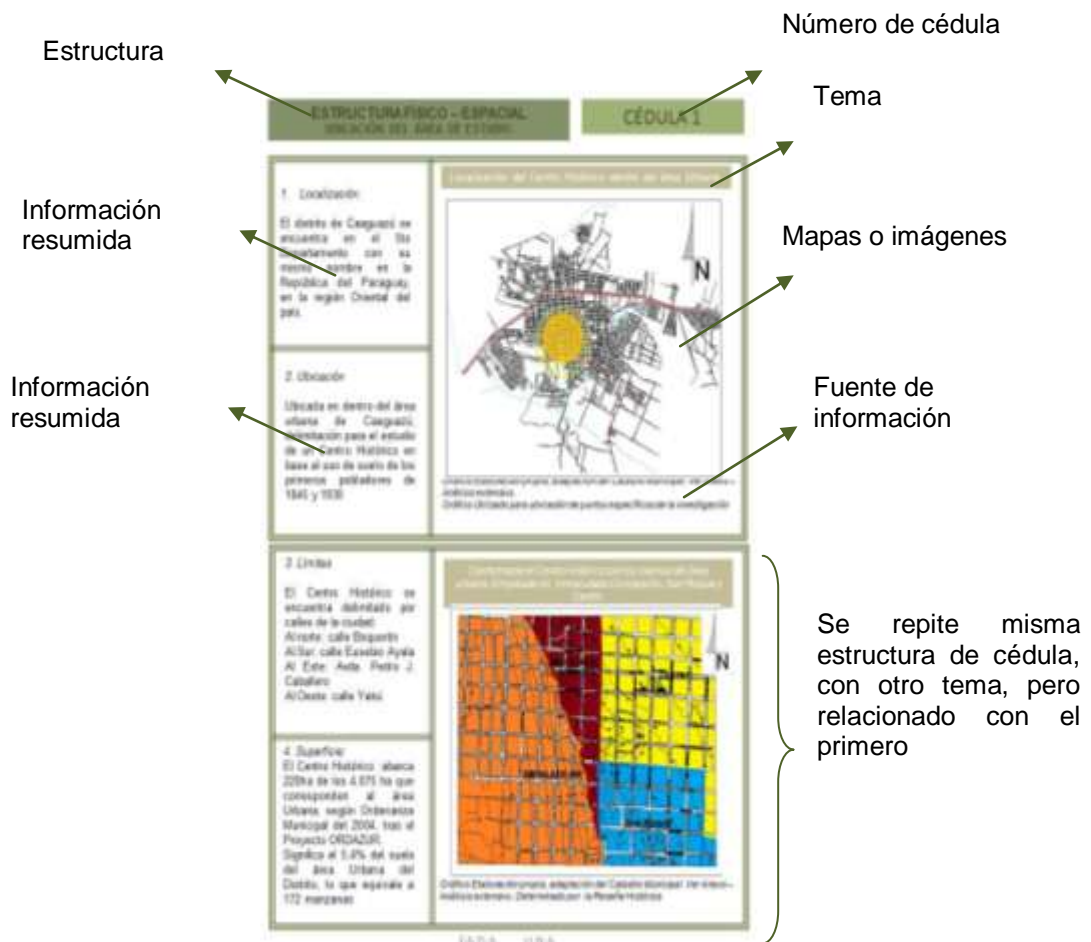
Estructura

Número de cédula

Tema

ESTRUCTURA FÍSICO - ESPACIAL
UBICACIÓN DEL ÁREA DE ESTUDIO

CÉDULA 1

Información resumida

Mapas o imágenes

Información resumida

Fuente de información

1. Localización

El distrito de Caaguazú se encuentra en el 5to departamento con su mismo nombre en la República del Paraguay, en la región Oriental del país.

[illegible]

N

2. Ubicación

Ubicado en dentro del área urbana de Caaguazú, delimitación para el estudio de un Centro Histórico en base al uso de suelo de los primeros pobladores de 1845 y 1930.

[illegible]

3. Límites

El Centro Histórico se encuentra delimitado por calles de la ciudad:
Al norte: calle Boquerón
Al Sur: calle Eusebio Ayala
Al Este: Avda. Pedro J. Caballero
Al Oeste: calle Yataí

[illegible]

N

4. Superficie
El Centro Histórico abarca 228ha de los 4.675 ha que corresponden al área Urbana, según Ordenanza Municipal del 2004, tras el Proyecto ORDAZUR. Significa el 5,0% del suelo del área Urbana del Distrito, lo que equivale a 172 manzanas.

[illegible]

Se repite misma estructura de cédula, con otro tema, pero relacionado con el primero